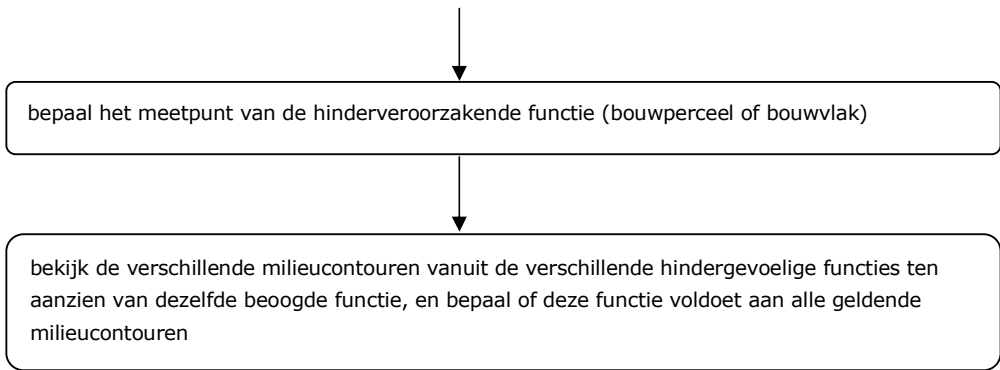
bepaal het meetpunt van de hinderveroorzakende functie (bouwperceel of bouwvlak)

bekijk de verschillende milieucontouren vanuit de verschillende hindergevoelige functies ten aanzien van dezelfde beoogde functie, en bepaal of deze functie voldoet aan alle geldende milieucontouren